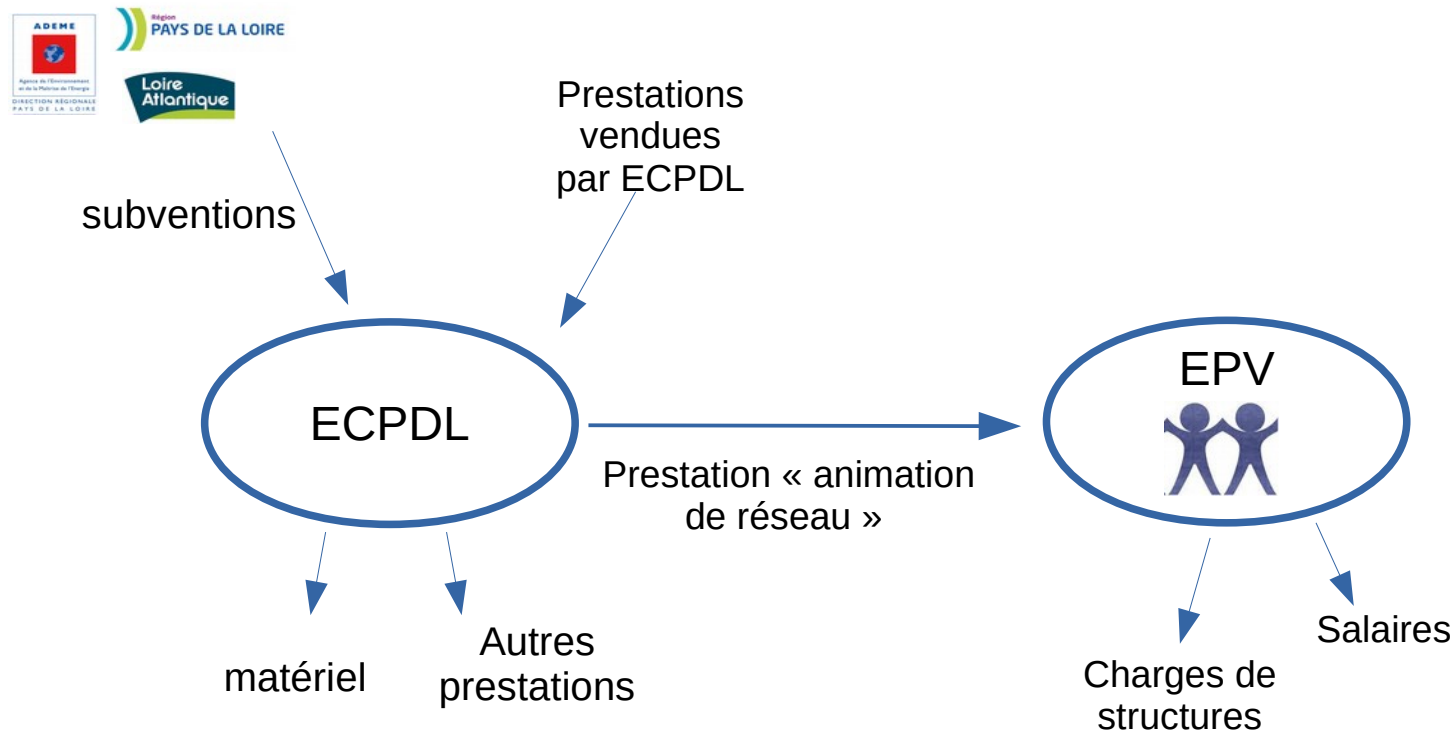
ADEME
Agence de l'Environnement et de la Maîtrise de l'Énergie
DIRECTION RÉGIONALE PAYS DE LA LOIRE

Région
PAYS DE LA LOIRE

Loire Atlantique

subventions

Prestations vendues par ECPDL

ECPDL

EPV

Prestation « animation de réseau »

matériel

Autres prestations

Charges de structures

Salaires